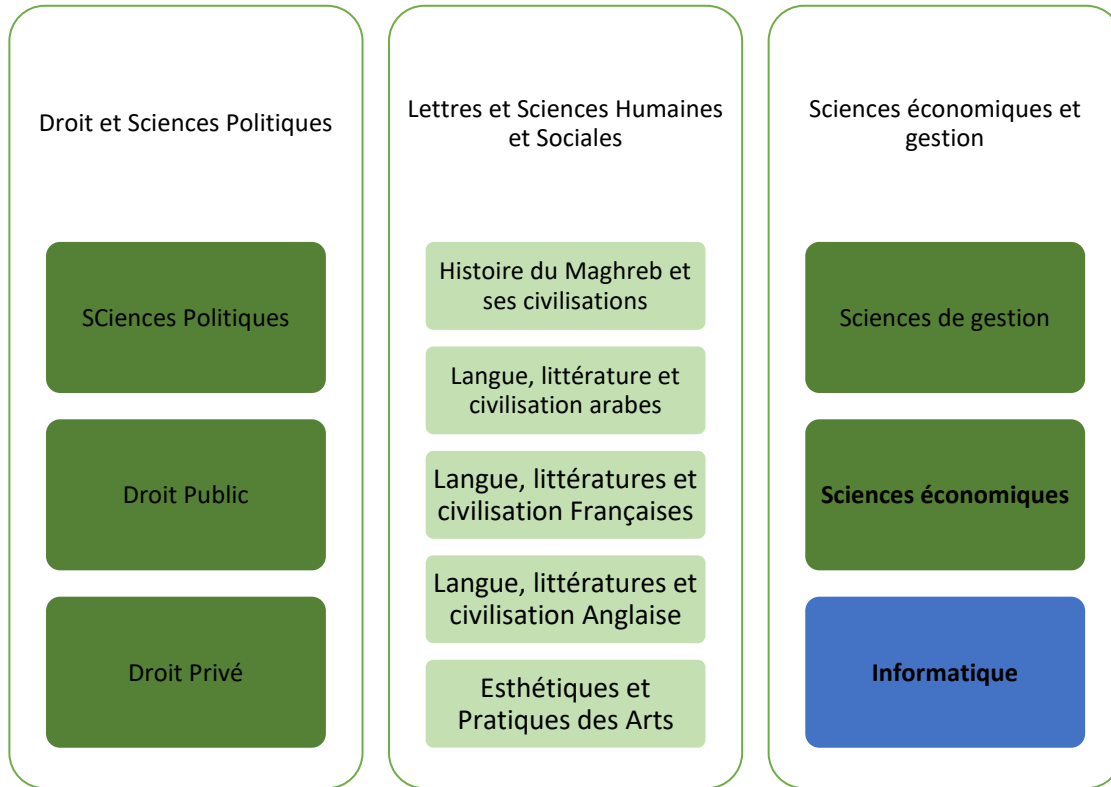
Droit et Sciences Politiques

SCiences Politiques

Droit Public

Droit Privé

Lettres et Sciences Humaines et Sociales

Histoire du Maghreb et ses civilisations

Langue, littérature et civilisation arabes

Langue, littératures et civilisation Françaises

Langue, littératures et civilisation Anglaise

Esthétiques et Pratiques des Arts

Sciences économiques et gestion

Sciences de gestion

Sciences économiques

Informatique